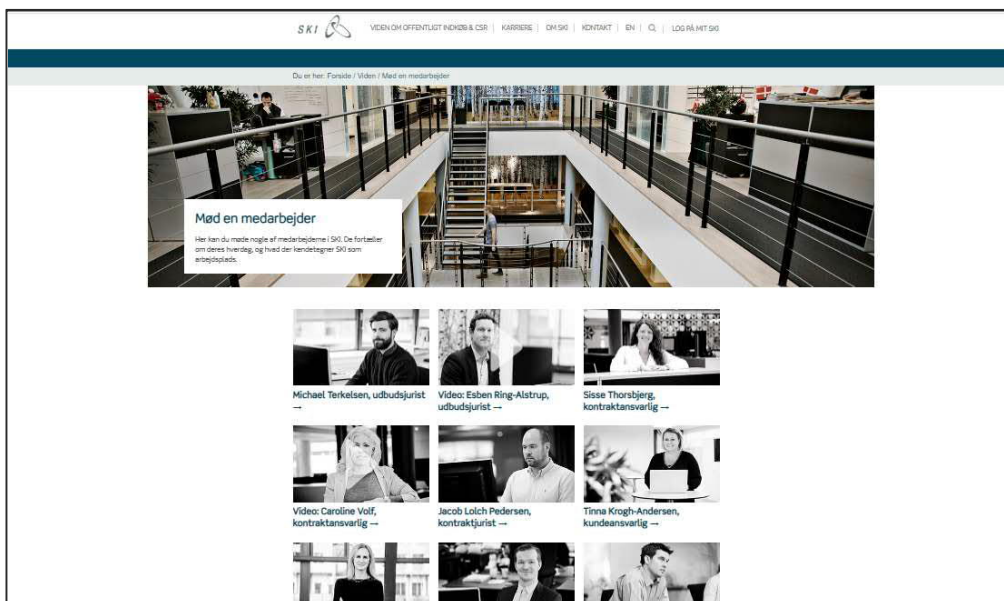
SKI

VIDEN OM OFFENTLIGT INDKØB & CSR | KARRIERE | OM SKI | KONTAKT | EN | | LOG PÅ MIT SKI

Du er her: Forside / Viden / Mød en medarbejder

Mød en medarbejder

Her kan du møde nogle af medarbejderne i SKI. De fortæller om deres hverdag, og hvad der kendetegner SKI som arbejdsplads.

Michael Terkelsen, udbudsjurist →

Video: Esben Ring-Alstrup, udbudsjurist →

Sisse Thorsbjerg, kontraktansvarlig →

Video: Caroline Volf, kontraktansvarlig →

Jacob Lolch Pedersen, kontraktjurist →

Tinna Krogh-Andersen, kundeansvarlig →